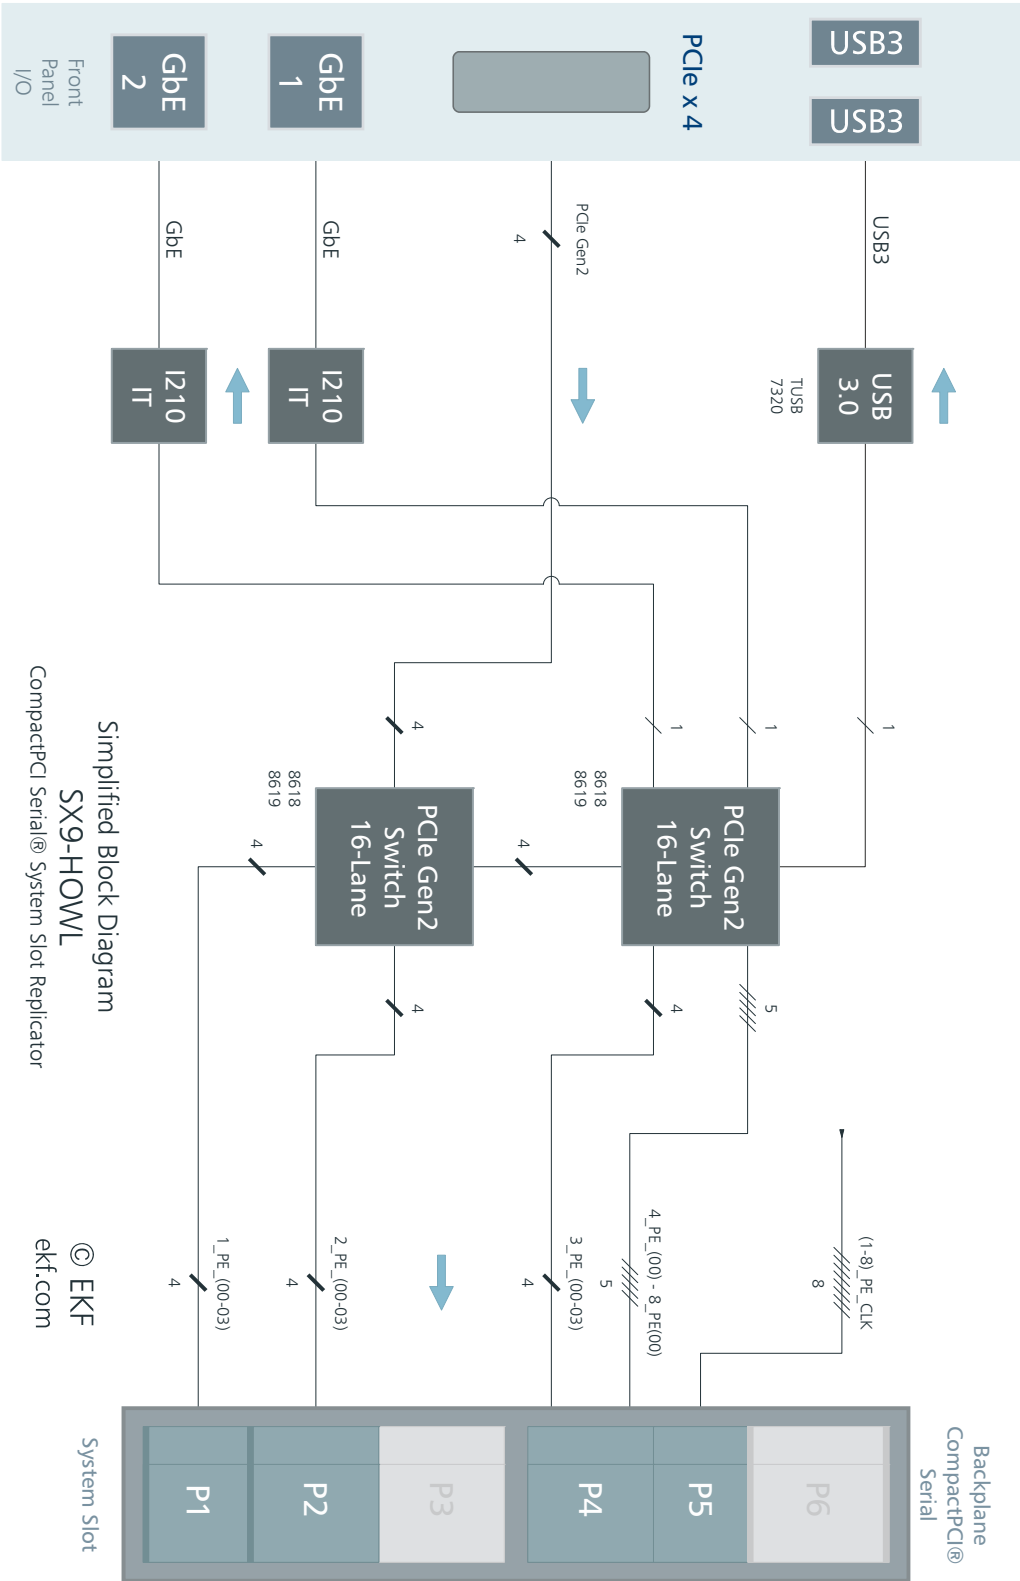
Front Panel I/O

GbE 2

GbE 1

PCIe x 4

USB3

USB3

GbE

GbE

4

PCIe Gen2

USB3

I210 IT

I210 IT

USB 3.0

TUSB 7320

4

1

1

1

8618 8619

8618 8619

PCIe Gen2 Switch 16-Lane

PCIe Gen2 Switch 16-Lane

4

4

4

4

5

Simplified Block Diagram
SX9-HOWL
CompactPCI Serial® System Slot Replicator

© EKF
ekf.com

1_PE_(00-03)
4

2_PE_(00-03)
4

3_PE_(00-03)
4

4_PE_(00) - 8_PE(00)
5

(1-8)_PE_CLK
8

P1

P2

P3

P4

P5

P6

System Slot

Backplane CompactPCI® Serial